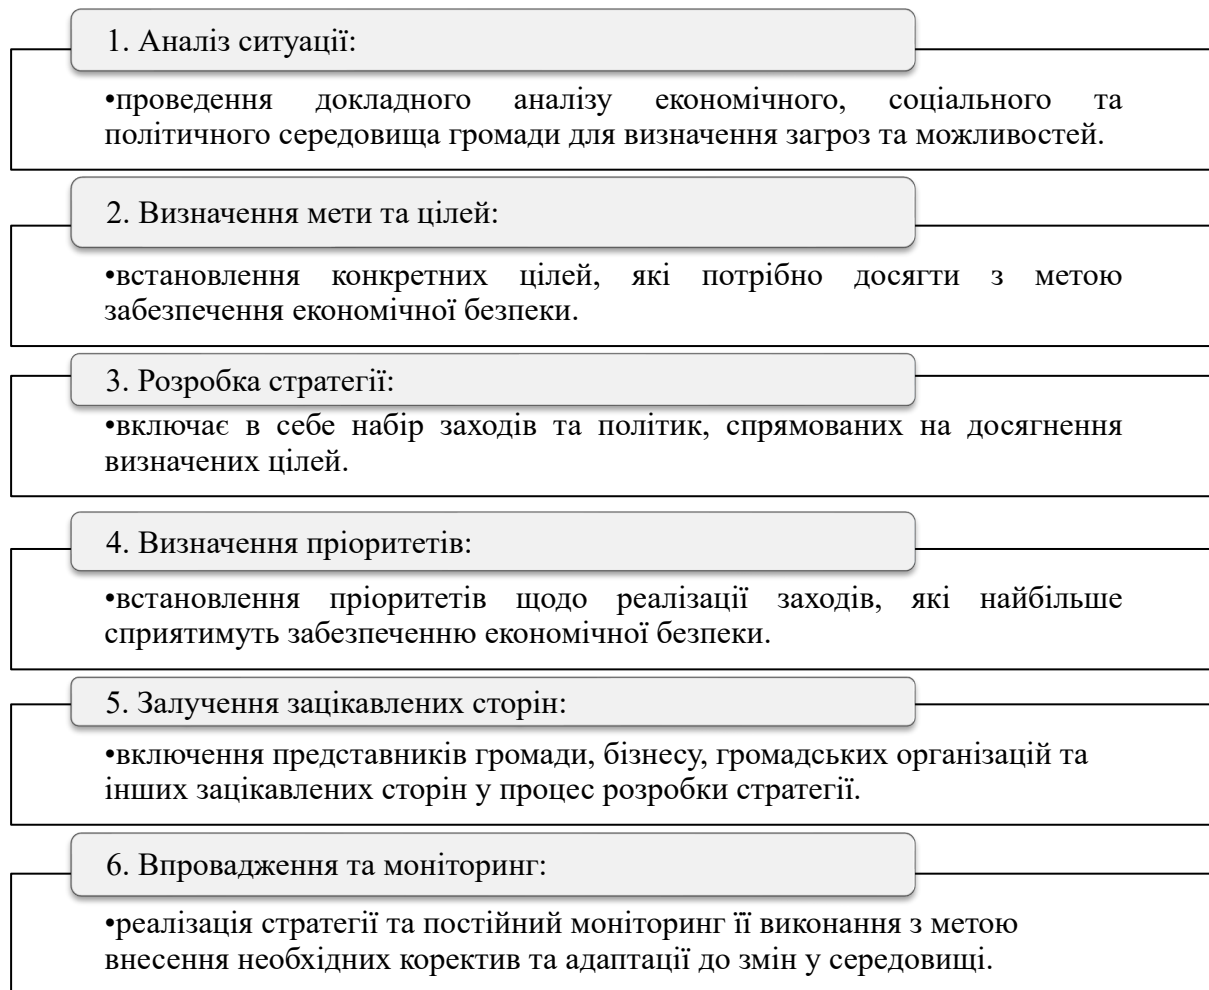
1. Аналіз ситуації:

•проведення докладного аналізу економічного, соціального та політичного середовища громади для визначення загроз та можливостей.

2. Визначення мети та цілей:

•встановлення конкретних цілей, які потрібно досягти з метою забезпечення економічної безпеки.

3. Розробка стратегії:

•включає в себе набір заходів та політик, спрямованих на досягнення визначених цілей.

4. Визначення пріоритетів:

•встановлення пріоритетів щодо реалізації заходів, які найбільше сприятимуть забезпеченню економічної безпеки.

5. Залучення зацікавлених сторін:

•включення представників громади, бізнесу, громадських організацій та інших зацікавлених сторін у процес розробки стратегії.

6. Впровадження та моніторинг:

•реалізація стратегії та постійний моніторинг її виконання з метою внесення необхідних коректив та адаптації до змін у середовищі.